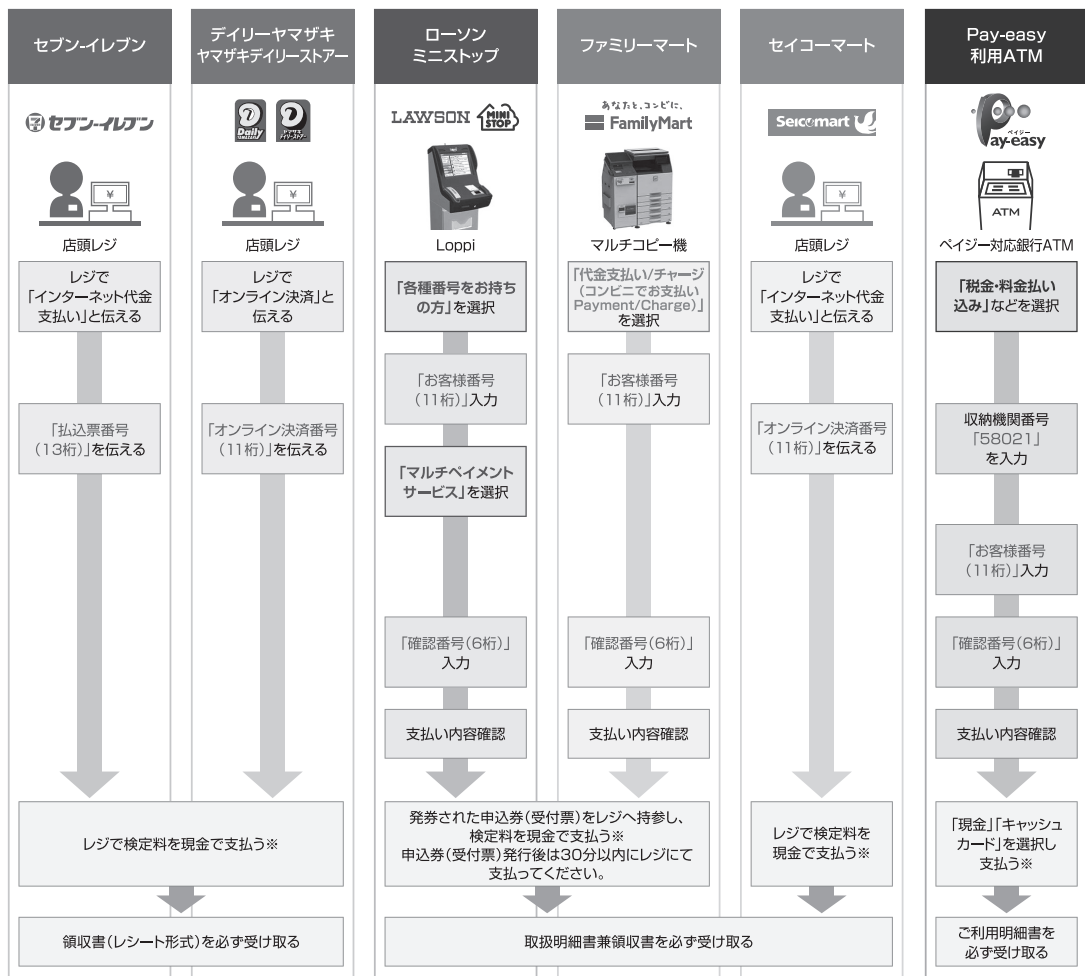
セブン-イレブン

デイリーヤマザキ
ヤマザキデイリーストアー

ローソン
ミニストップ

ファミリーマート

セイコーマート

Pay-easy
利用ATM

セブン-イレブン

Daily

LAWSON MINI STOP

あなたと、コンビに、
FamilyMart

Seicomart

Pay-easy

ATM

店頭レジ

店頭レジ

Loppi

マルチコピー機

店頭レジ

ペイジー対応銀行ATM

レジで「インターネット代金支払い」と伝える

「払込票番号(13桁)」を伝える

レジで「オンライン決済」と伝える

「オンライン決済番号(11桁)」を伝える

「各種番号をお持ちの方」を選択

「お客様番号(11桁)」入力

「マルチペイメントサービス」を選択

「確認番号(6桁)」入力

支払い内容確認

「代金支払い/チャージ(コンビニでお支払い Payment/Charge)」を選択

「お客様番号(11桁)」入力

「確認番号(6桁)」入力

支払い内容確認

レジで「インターネット代金支払い」と伝える

「オンライン決済番号(11桁)」を伝える

「税金・料金払い込み」などを選択

収納機関番号「58021」を入力

「お客様番号(11桁)」入力

「確認番号(6桁)」入力

支払い内容確認

レジで検定料を現金で支払う※

発券された申込券(受付票)をレジへ持参し、検定料を現金で支払う※
申込券(受付票)発行後は30分以内にレジにて支払ってください。

レジで検定料を現金で支払う※

「現金」「キャッシュカード」を選択し支払う※

領収書(レシート形式)を必ず受け取る

取扱明細書兼領収書を必ず受け取る

ご利用明細書を必ず受け取る